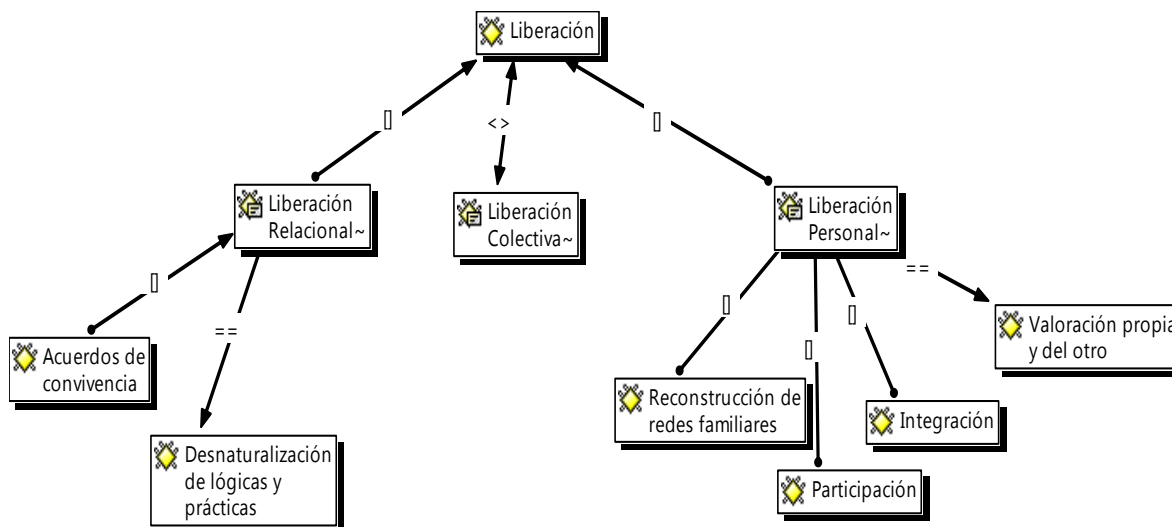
Liberación

[]

<>

[]

Liberación Relacional~

Liberación Colectiva~

Liberación Personal~

[]

==

==

Acuerdos de convivencia

[]

[]

[]

Valoración propia y del otro

Desnaturalización de lógicas y prácticas

Reconstrucción de redes familiares

Integración

Participación